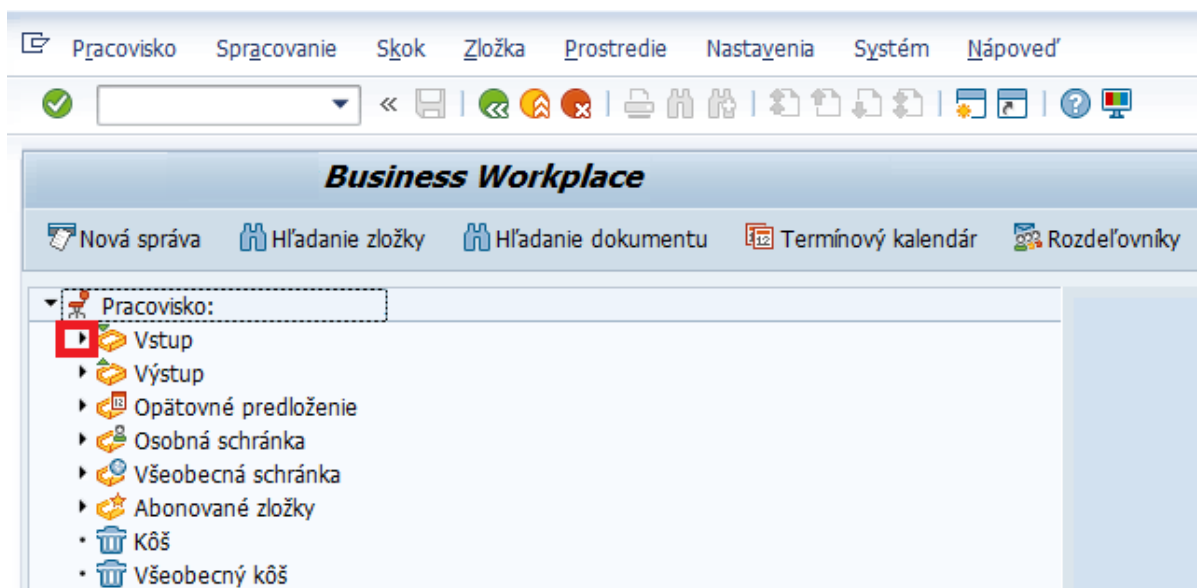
Pracovisko Spracovanie Skok Zložka Prostredie Nastavenia Systém Nápoveď

Business Workplace

Nová správa Hľadanie zložky Hľadanie dokumentu Termínový kalendár Rozdeľovníky

Pracovisko:
Vstup
Výstup
Opätovné predloženie
Osobná schránka
Všeobecná schránka
Abonované zložky
Kôš
Všeobecný kôš